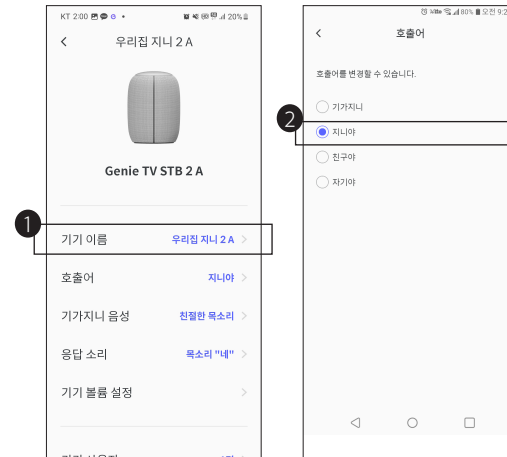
KT 2:00
20%
<
우리집 지니 2 A
Genie TV STB 2 A
1
기기 이름
우리집 지니 2 A >
호출어
지니야 >
기가지니 음성
친절한 목소리 >
응답 소리
목소리 "네" >
기기 볼륨 설정
>
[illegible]

80% 오전 9:2
<
호출어
호출어를 변경할 수 있습니다.
기가지니
2
지니야
친구야
자기야